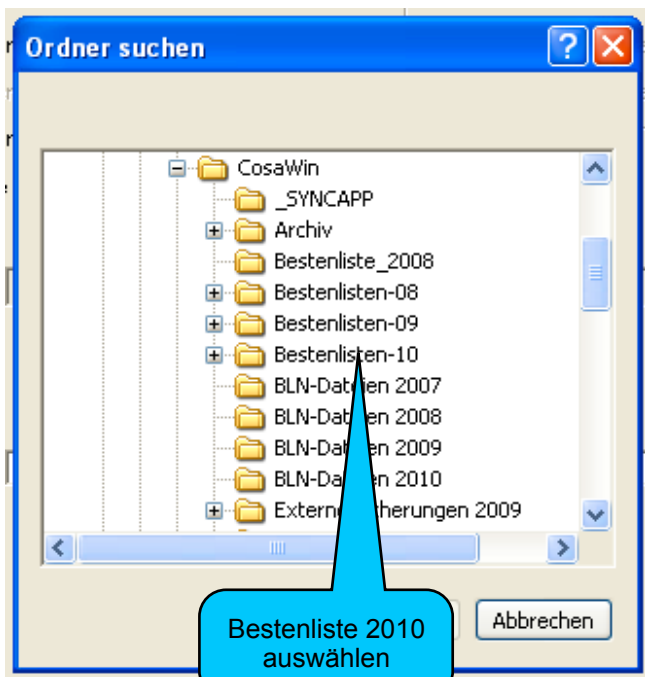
Ordner suchen

CosaWin
_SYNCAPP
Archiv
Bestenliste_2008
Bestenlisten-08
Bestenlisten-09
Bestenlisten-10
BLN-Dat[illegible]ien 2007
BLN-Dat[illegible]ien 2008
BLN-Da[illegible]en 2009
BLN-Da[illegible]en 2010
Extern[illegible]herungen 2009

Abbrechen

Bestenliste 2010 auswählen